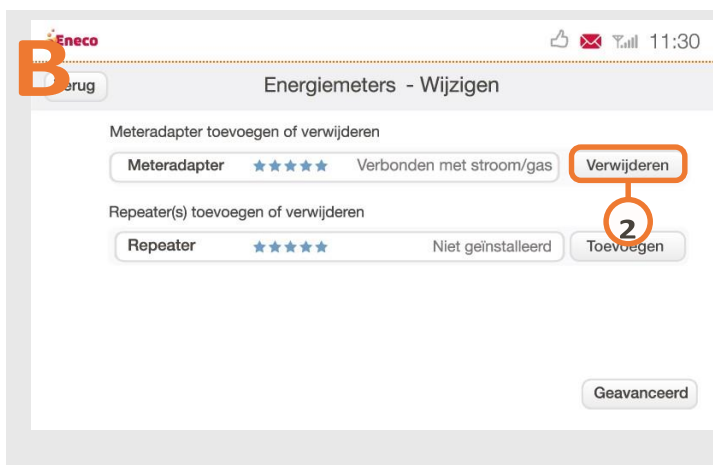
B

Eneco

11:30

erug

Energiemeters - Wijzigen

Meteradapter toevoegen of verwijderen

Meteradapter ★★★★★ Verbonden met stroom/gas Verwijderen

2

Repeater(s) toevoegen of verwijderen

Repeater ★★★★★ Niet geïnstalleerd Toevoegen

Geavanceerd